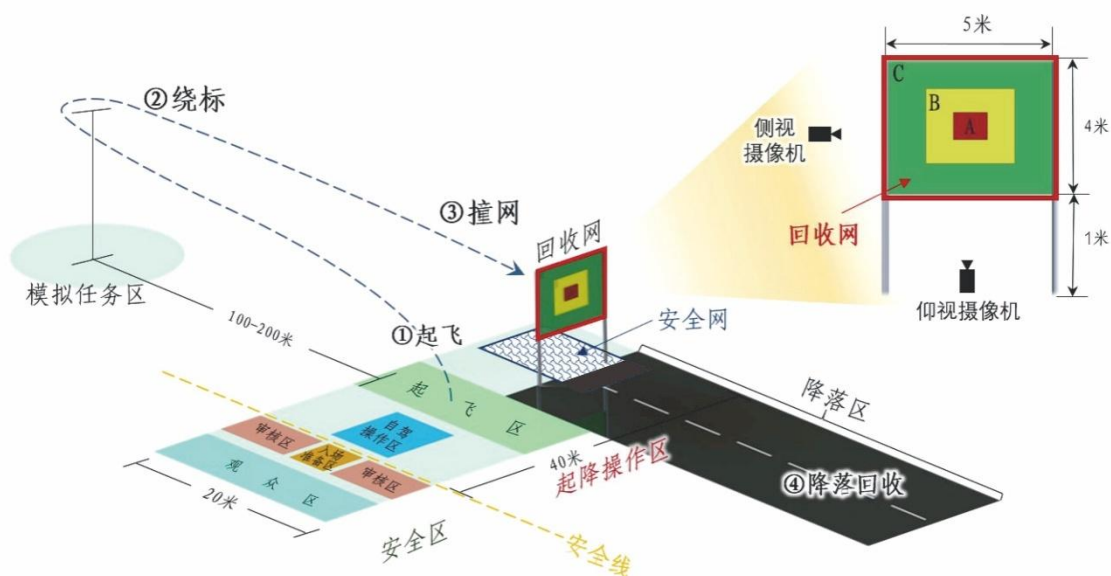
②绕标

③撞网

回收网

模拟任务区

100~200米

①起飞

安全网

起 飞 区

自驾操作区

审核区

入场准备区

审核区

观 众 区

20米

40米

起降操作区

降落区

④降落回收

安全区

安全线

5米

C

B

A

4米

1米

侧视摄像机

回收网

仰视摄像机